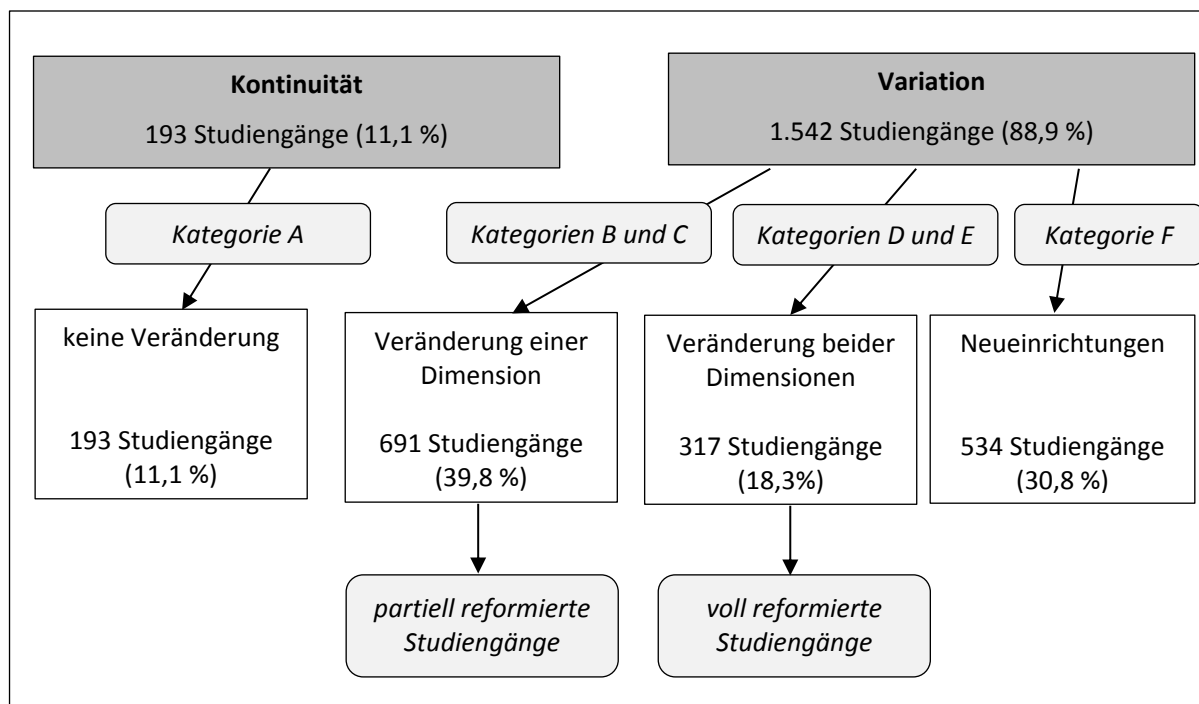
Kontinuität

193 Studiengänge (11,1 %)

Variation

1.542 Studiengänge (88,9 %)

Kategorie A

Kategorien B und C

Kategorien D und E

Kategorie F

keine Veränderung

193 Studiengänge (11,1 %)

Veränderung einer Dimension

691 Studiengänge (39,8 %)

Veränderung beider Dimensionen

317 Studiengänge (18,3%)

Neueinrichtungen

534 Studiengänge (30,8 %)

partiell reformierte Studiengänge

voll reformierte Studiengänge